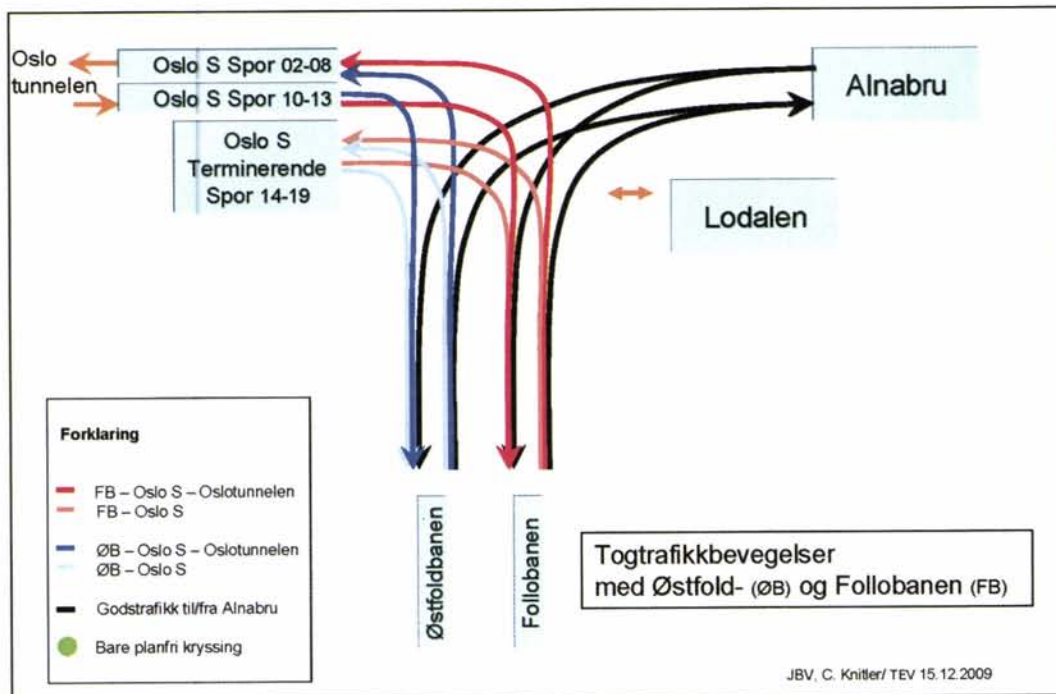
Oslo tunnelen

Oslo S Spor 02-08

Oslo S Spor 10-13

Oslo S Terminerende Spor 14-19

Alnabru

Lodalen

Forklaring

FB – Oslo S – Oslotunnelen
FB – Oslo S
ØB – Oslo S – Oslotunnelen
ØB – Oslo S
Godstrafikk til/fra Alnabru
Bare planfri kryssing

Østfoldbanen

Follobanen

Togtrafikkbevegelser med Østfold- (ØB) og Follobanen (FB)

JBV, C. Knitler/ TEV 15.12.2009